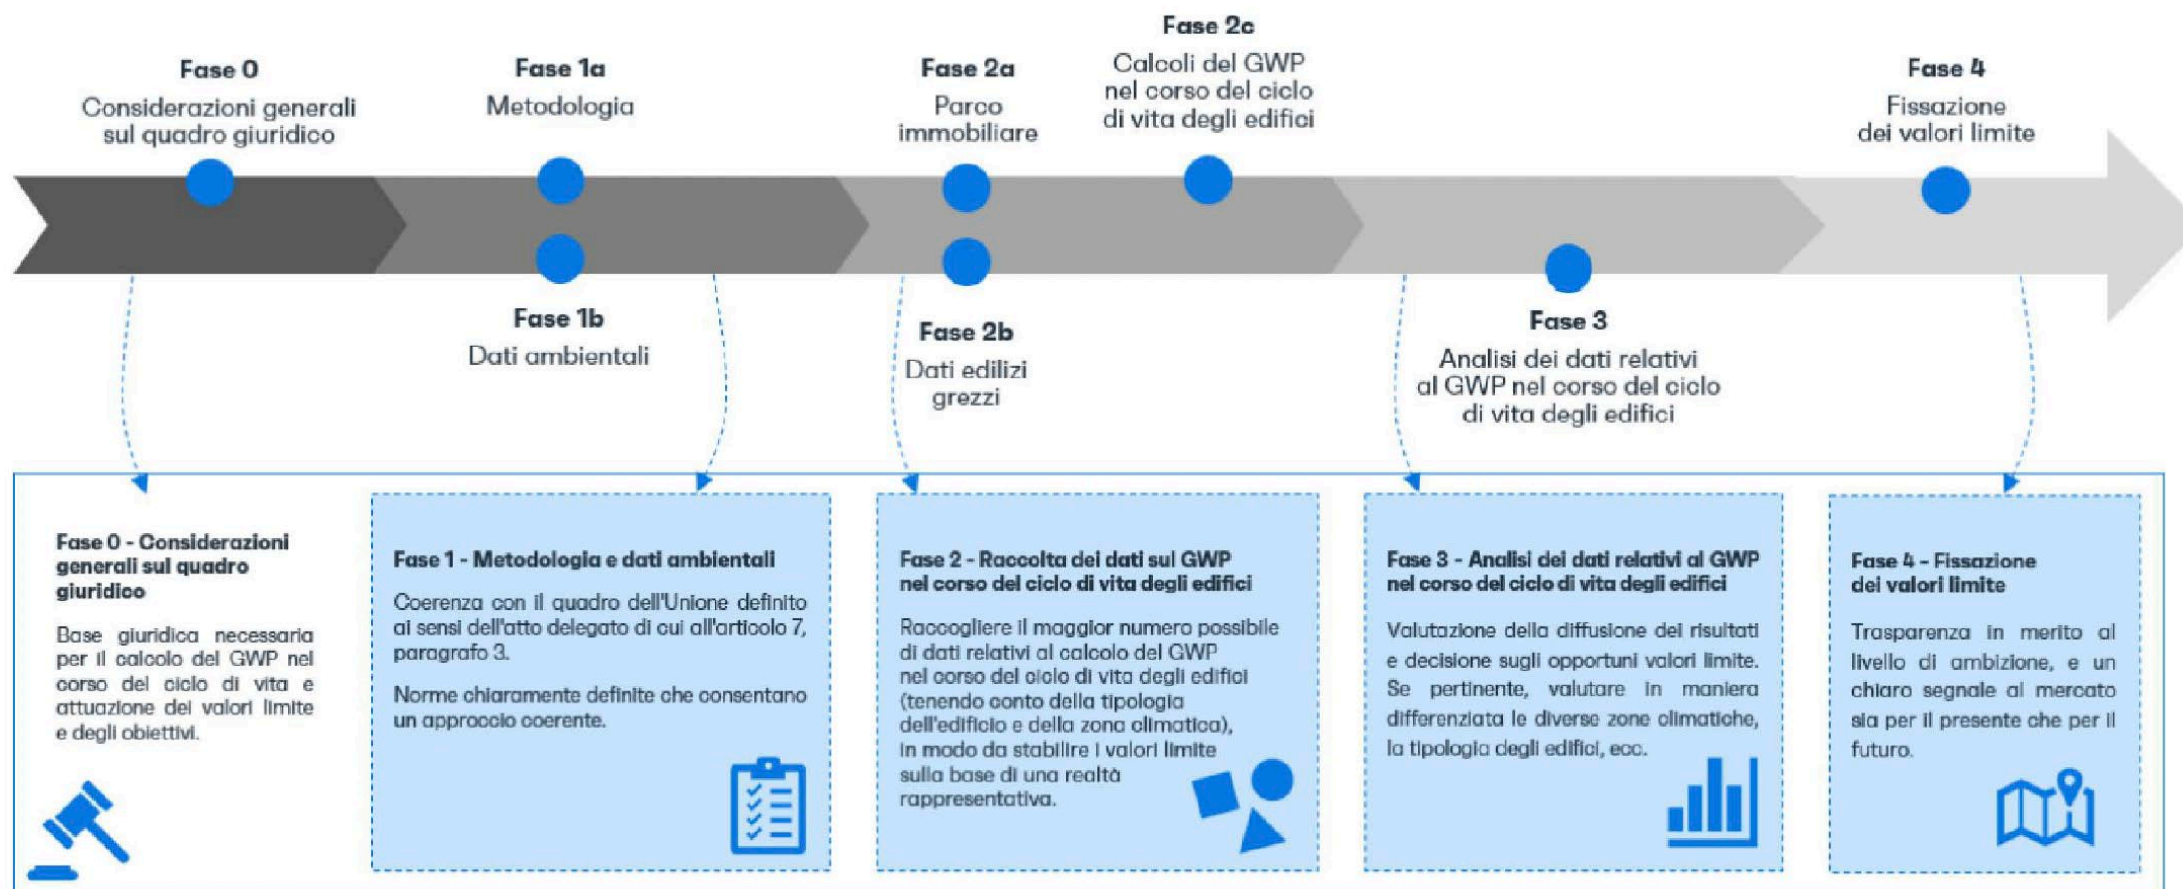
Fase 0
Considerazioni generali sul quadro giuridico

Fase 1a
Metodologia

Fase 2a
Parco immobiliare

Fase 2c
Calcoli del GWP nel corso del ciclo di vita degli edifici

Fase 4
Fissazione dei valori limite

Fase 1b
Dati ambientali

Fase 2b
Dati edilizi grezzi

Fase 3
Analisi dei dati relativi al GWP nel corso del ciclo di vita degli edifici

Fase 0 - Considerazioni generali sul quadro giuridico

Base giuridica necessaria per il calcolo del GWP nel corso del ciclo di vita e attuazione dei valori limite e degli obiettivi.

Fase 1 - Metodologia e dati ambientali

Coerenza con il quadro dell'Unione definito ai sensi dell'atto delegato di cui all'articolo 7, paragrafo 3.

Norme chiaramente definite che consentano un approccio coerente.

Fase 2 - Raccolta dei dati sul GWP nel corso del ciclo di vita degli edifici

Raccogliere il maggior numero possibile di dati relativi al calcolo del GWP nel corso del ciclo di vita degli edifici (tenendo conto della tipologia dell'edificio e della zona climatica), in modo da stabilire i valori limite sulla base di una realtà rappresentativa.

Fase 3 - Analisi dei dati relativi al GWP nel corso del ciclo di vita degli edifici

Valutazione della diffusione dei risultati e decisione sugli opportuni valori limite. Se pertinente, valutare in maniera differenziata le diverse zone climatiche, la tipologia degli edifici, ecc.

Fase 4 - Fissazione dei valori limite

Trasparenza in merito al livello di ambizione, e un chiaro segnale al mercato sia per il presente che per il futuro.